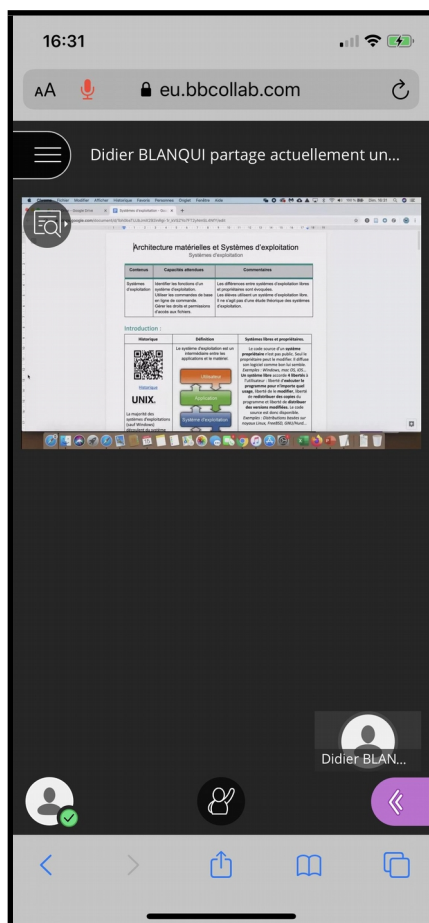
16:31

AA

eu.bbcollab.com

Didier BLANQUI partage actuellement un...

Architecture matérielles et Systèmes d'exploitation
Systèmes d'exploitation

| Contenus | Capacités attendues | Commentaires |
|---|---|---|
| Systèmes d'exploitation | Identifier les fonctions d'un système d'exploitation. Utiliser les commandes de base en ligne de commande. Gérer les droits et permissions d'accès aux fichiers. | Les différences entre systèmes d'exploitation libres et propriétaires sont évoquées. Les élèves utilisent un système d'exploitation libre. Il ne s'agit pas d'une étude théorique des systèmes d'exploitation. |

Introduction :

| Historique | Définition | Systèmes libres et propriétaires. |
|---|---|---|
| Historique UNIX. La majorité des systèmes d'exploitations (sauf Windows) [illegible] | Le système d'exploitation est un intermédiaire entre les applications et le matériel. Utilisateur Application Système d'exploitation | Le code source d'un système propriétaire n'est pas public. Seul le propriétaire peut le modifier. Il diffuse son logiciel comme tout ou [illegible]. Exemples : Windows, mac OS, iOS... Un système libre accorde 4 libertés à l'utilisateur : liberté d'exécuter le programme pour n'importe quel usage, liberté de le modifier, liberté de redistribuer des copies du programme et liberté de distribuer des versions modifiées. Le code source est donc disponible. Exemples : Distributions basées sur noyaux Linux, FreeBSD, GNU/Hurd... |

Didier BLAN...